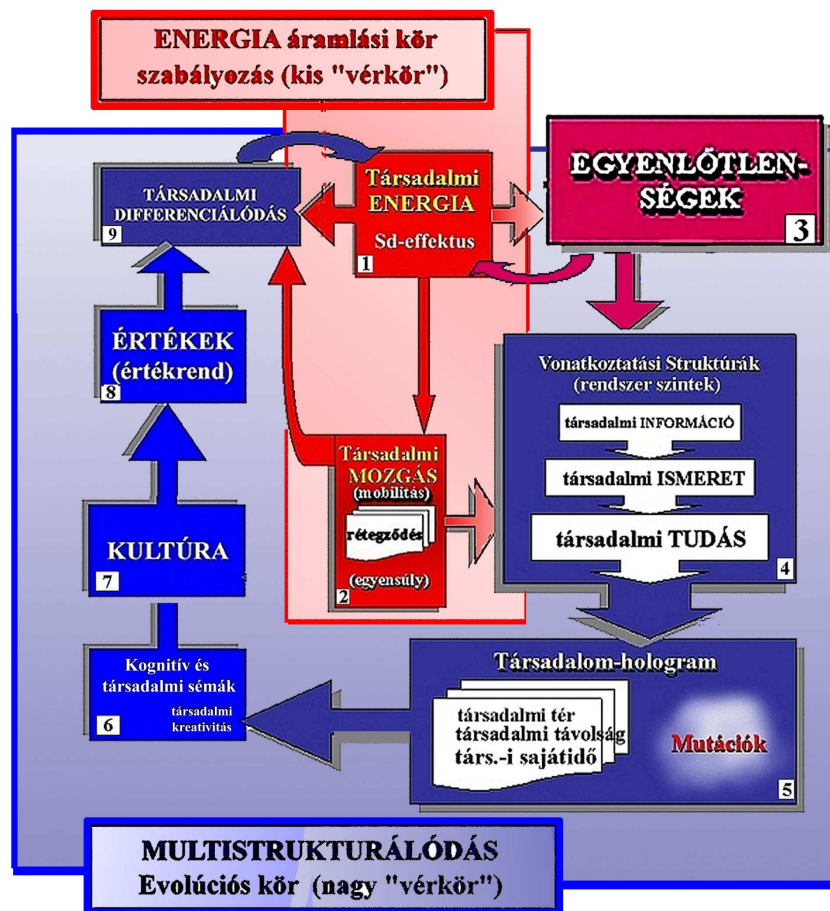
ENERGIA áramlási kör szabályozás (kis "vérkör")

TÁRSADALMI DIFFERENCIÁLÓDÁS
9

Társadalmi ENERGIA
Sd-effektus
1

EGYENLŐTLEN-SÉGEK
3

ÉRTÉKEK (értékrend)
8

Vonatkoztatási Struktúrák (rendszer szintek)
társadalmi INFORMÁCIÓ
társadalmi ISMERET
társadalmi TUDÁS
4

Társadalmi MOZGÁS (mobilitás)
rétegződés
(egyensúly)
2

KULTÚRA
7

Kognitív és társadalmi sémák
társadalmi kreativitás
6

Társadalom-hologram
társadalmi tér
társadalmi távolság
társ.-i sajátidő
Mutációk
5

MULTISTRUKTURÁLÓDÁS
Evolúciós kör (nagy "vérkör")